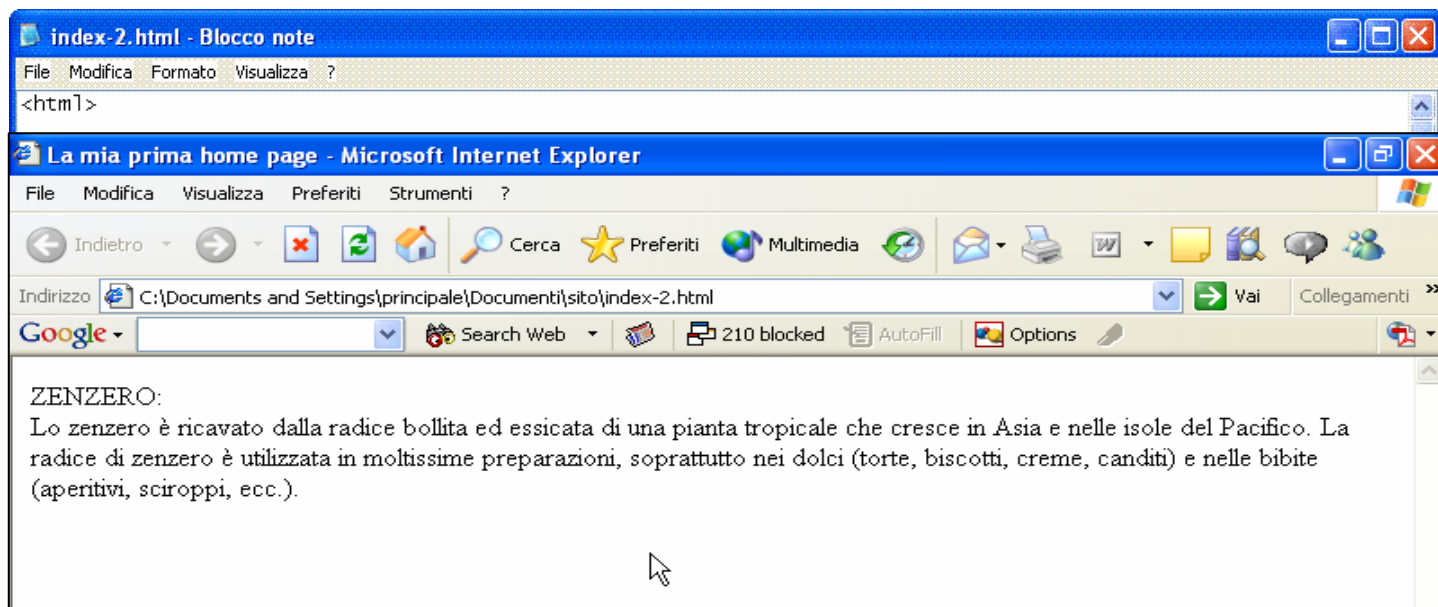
index-2.html - Blocco note

File Modifica Formato Visualizza ?

<html>

La mia prima home page - Microsoft Internet Explorer

File Modifica Visualizza Preferiti Strumenti ?

Indietro Cerca Preferiti Multimedia

Indirizzo C:\Documents and Settings\principale\Documenti\sito\index-2.html Vai Collegamenti »

Google Search Web 210 blocked AutoFill Options

ZENZERO:
Lo zenzero è ricavato dalla radice bollita ed essicata di una pianta tropicale che cresce in Asia e nelle isole del Pacifico. La radice di zenzero è utilizzata in moltissime preparazioni, soprattutto nei dolci (torte, biscotti, creme, canditi) e nelle bibite (aperitivi, sciroppi, ecc.).